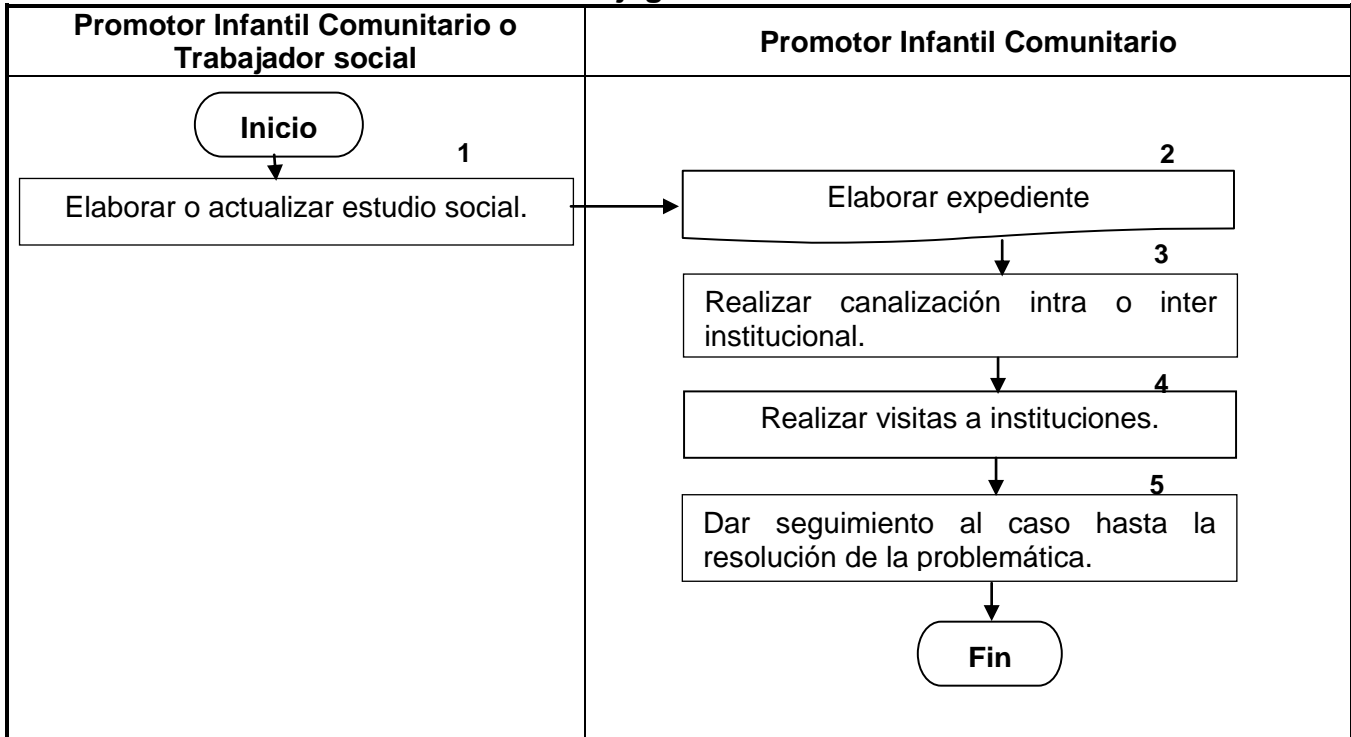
| Promotor Infantil Comunitario o Trabajador social | Promotor Infantil Comunitario |
|---|---|
| Inicio | |
| 1 Elaborar o actualizar estudio social. | 2 Elaborar expediente |
| | 3 Realizar canalización intra o inter institucional. |
| | 4 Realizar visitas a instituciones. |
| | 5 Dar seguimiento al caso hasta la resolución de la problemática. |
| | Fin |